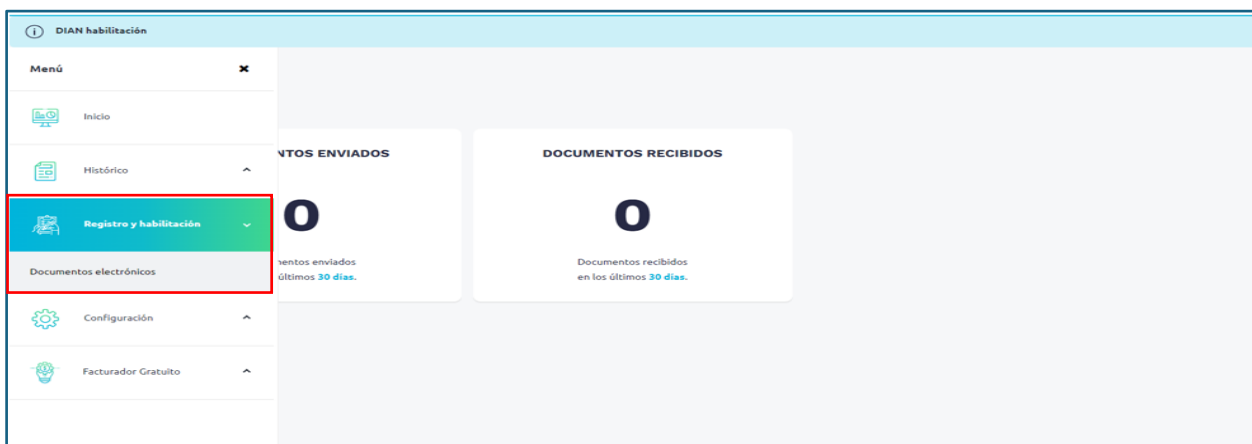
DIAN habilitación

Menú

Inicio

Histórico

Registro y habilitación

Documentos electrónicos

Configuración

Facturador Gratuito

NTOS ENVIADOS

0

mentos enviados
últimos 30 días.

DOCUMENTOS RECIBIDOS

0

Documentos recibidos
en los últimos 30 días.